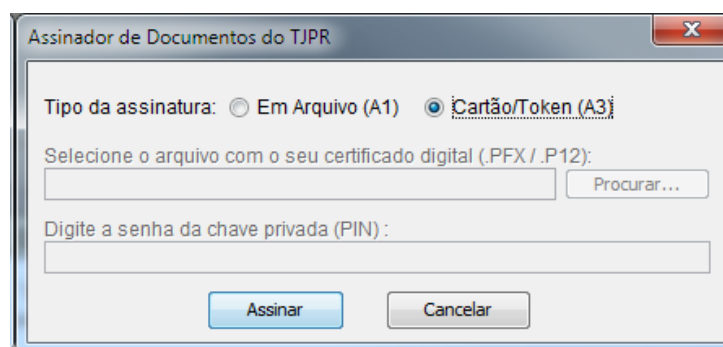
Assinador de Documentos do TJPR

Tipo da assinatura: Em Arquivo (A1) Cartão/Token (A3)

Selecione o arquivo com o seu certificado digital (.PFX / .P12):

Procurar...

Digite a senha da chave privada (PIN) :

Assinar Cancelar